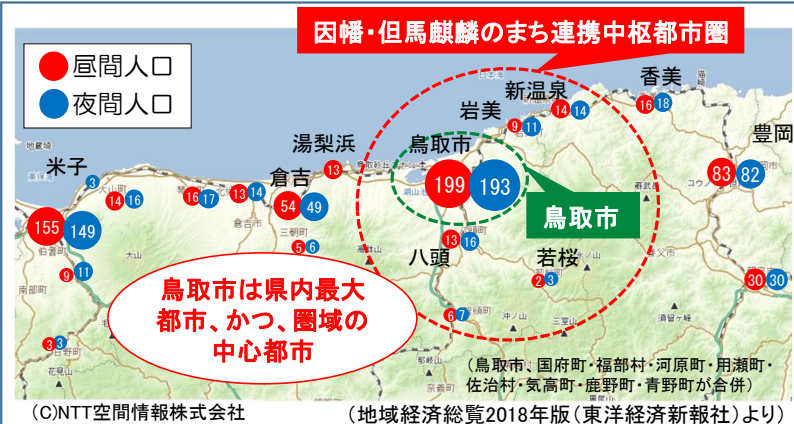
因幡・但馬麒麟のまち連携中枢都市圏

昼間人口
夜間人口

香美
新温泉
岩美
豊岡
湯梨浜
鳥取市
米子
倉吉
鳥取市
八頭
若桜

16 18
14 14
9 11
83 82
13
199 193
3
14 16
16 17
13 14
54 49
155 149
5 6
13 16
2 3
9 11
30 30
3 3
6 7

鳥取市は県内最大都市、かつ、圏域の中心都市

（鳥取市、国府町・福部村・河原町・用瀬町・佐治村・気高町・鹿野町・青野町が合併）

(C)NTT空間情報株式会社

（地域経済総覧2018年版（東洋経済新報社）より）